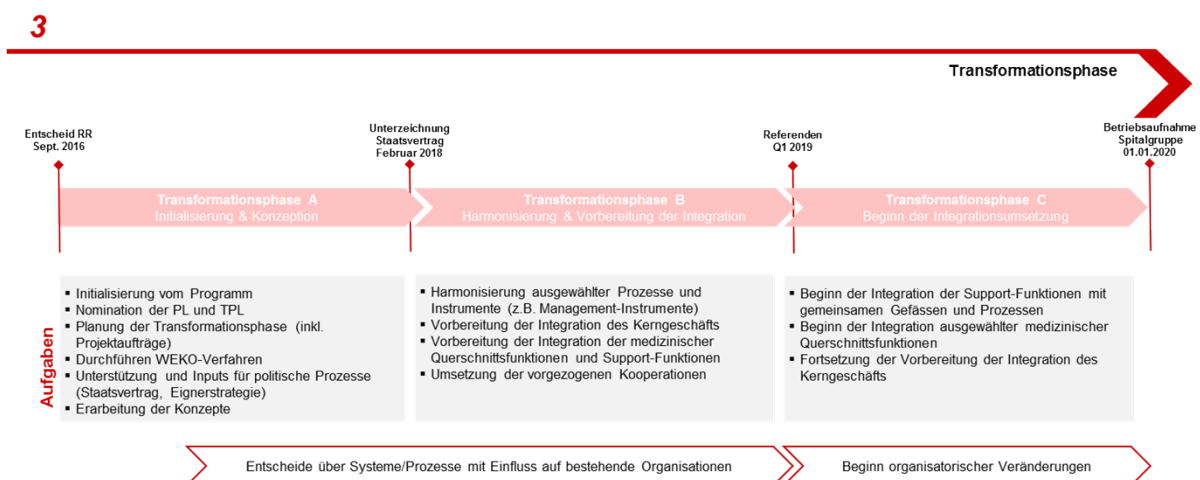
3

Transformationsphase

Entscheid RR
Sept. 2016

Unterzeichnung
Staatsvertrag
Februar 2018

Referenden
Q1 2019

Betriebsaufnahme
Spitalgruppe
01.01.2020

Transformationsphase A
Initialisierung & Konzeption

Transformationsphase B
Harmonisierung & Vorbereitung der Integration

Transformationsphase C
Beginn der Integrationsumsetzung

Aufgaben

- Initialisierung vom Programm
- Nomination der PL und TPL
- Planung der Transformationsphase (inkl. Projektaufträge)
- Durchführen WEKO-Verfahren
- Unterstützung und Inputs für politische Prozesse (Staatsvertrag, Eignerstrategie)
- Erarbeitung der Konzepte

- Harmonisierung ausgewählter Prozesse und Instrumente (z.B. Management-Instrumente)
- Vorbereitung der Integration des Kerngeschäfts
- Vorbereitung der Integration der medizinischer Querschnittsfunktionen und Support-Funktionen
- Umsetzung der vorgezogenen Kooperationen

- Beginn der Integration der Support-Funktionen mit gemeinsamen Gefässen und Prozessen
- Beginn der Integration ausgewählter medizinischer Querschnittsfunktionen
- Fortsetzung der Vorbereitung der Integration des Kerngeschäfts

Entscheide über Systeme/Prozesse mit Einfluss auf bestehende Organisationen

Beginn organisatorischer Veränderungen